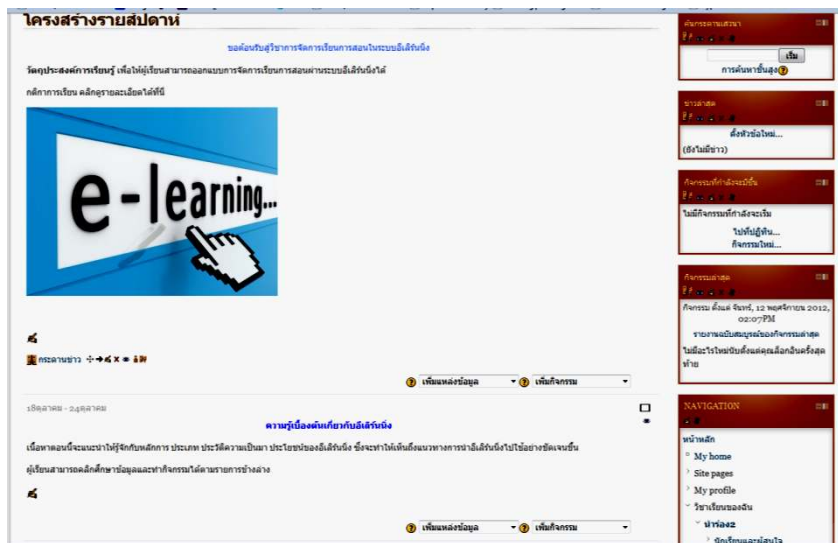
โครงสร้างรายสัปดาห์

ขอต้อนรับสู่วิชาการจัดการเรียนการสอนในระบบอีเลิร์นนิ่ง

วัตถุประสงค์การเรียนรู้ เพื่อให้ผู้เรียนสามารถออกแบบการจัดการเรียนการสอนผ่านระบบอีเลิร์นนิ่งได้

กติกาการเรียน คลิกดูรายละเอียดได้ที่นี่

e-learning...

กระดานข่าว

เพิ่มแหล่งข้อมูล

เพิ่มกิจกรรม

18ตุลาคม - 24ตุลาคม

ความรู้เบื้องต้นเกี่ยวกับอีเลิร์นนิ่ง

เนื้อหาตอนนี้จะแนะนำให้รู้จักกับหลักการ ประเภท ประวัติความเป็นมา ประโยชน์ของอีเลิร์นนิ่ง ซึ่งจะทำให้เห็นถึงแนวทางการนำอีเลิร์นนิ่งไปใช้อย่างชัดเจนขึ้น

ผู้เรียนสามารถคลิกศึกษาข้อมูลและทำกิจกรรมได้ตามรายการข้างล่าง

เพิ่มแหล่งข้อมูล

เพิ่มกิจกรรม

ค้นกระดานเสวนา

เริ่ม

การค้นหาขั้นสูง

ข่าวล่าสุด

ตั้งหัวข้อใหม่...

(ยังไม่มีข่าว)

กิจกรรมที่กำลังจะมีขึ้น

ไม่มีกิจกรรมที่กำลังจะเริ่ม

ไปที่ปฏิทิน...

กิจกรรมใหม่...

กิจกรรมล่าสุด

กิจกรรม ตั้งแต่ จันทร์, 12 พฤศจิกายน 2012, 02:07PM

รายงานฉบับสมบูรณ์ของกิจกรรมล่าสุด

ไม่มีอะไรใหม่นับตั้งแต่คุณล็อกอินครั้งสุดท้าย

NAVIGATION

หน้าหลัก

My home

Site pages

My profile

วิชาเรียนของฉัน

ห่าง2

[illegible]